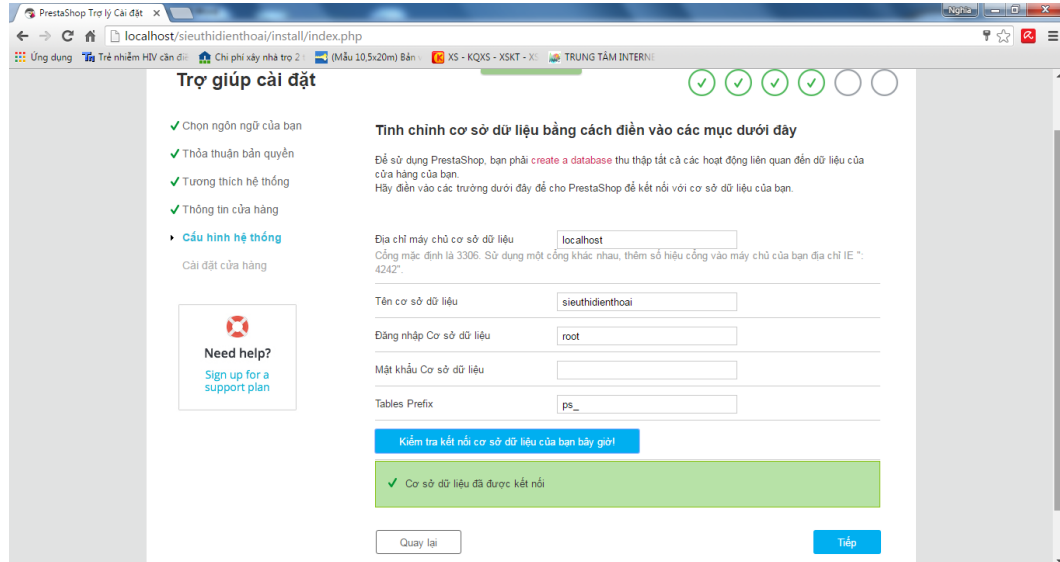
PrestaShop Trợ lý Cài đặt ×

Nghia

localhost/sieuthidienthoai/install/index.php

Ứng dụng | Trẻ nhiễm HIV căn đi | Chi phí xây nhà trọ 2 | (Mẫu 10,5x20m) Bản | XS - KQXS - XSKT - XS | TRUNG TÂM INTERNE

Trợ giúp cài đặt

✓ Chọn ngôn ngữ của bạn
✓ Thỏa thuận bản quyền
✓ Tương thích hệ thống
✓ Thông tin cửa hàng
Cấu hình hệ thống
Cài đặt cửa hàng

Need help?
Sign up for a support plan

Tinh chỉnh cơ sở dữ liệu bằng cách điền vào các mục dưới đây

Để sử dụng PrestaShop, bạn phải create a database thu thập tất cả các hoạt động liên quan đến dữ liệu của cửa hàng của bạn.
Hãy điền vào các trường dưới đây để cho PrestaShop để kết nối với cơ sở dữ liệu của bạn.

Địa chỉ máy chủ cơ sở dữ liệu | localhost
Cổng mặc định là 3306. Sử dụng một cổng khác nhau, thêm số hiệu cổng vào máy chủ của bạn địa chỉ IE ": 4242".

Tên cơ sở dữ liệu | sieuthidienthoai

Đăng nhập Cơ sở dữ liệu | root

Mật khẩu Cơ sở dữ liệu

Tables Prefix | ps_

Kiểm tra kết nối cơ sở dữ liệu của bạn bây giờ!

✓ Cơ sở dữ liệu đã được kết nối

Quay lại

Tiếp